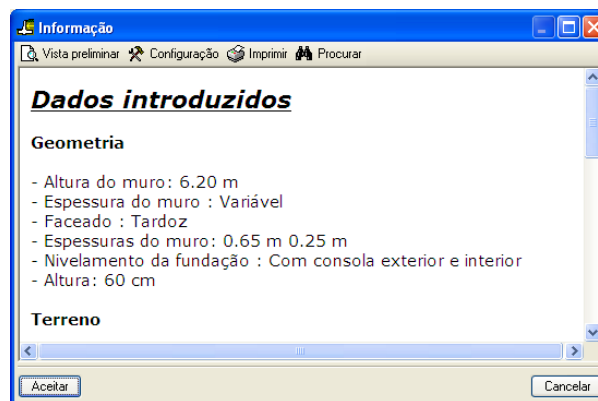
Informação

Vista preliminar Configuração Imprimir Procurar

Dados introduzidos

Geometria

- Altura do muro: 6.20 m
- Espessura do muro : Variável
- Faceado : Tardoz
- Espessuras do muro: 0.65 m 0.25 m
- Nivelamento da fundação : Com consola exterior e interior
- Altura: 60 cm

Terreno

Aceitar

Cancelar